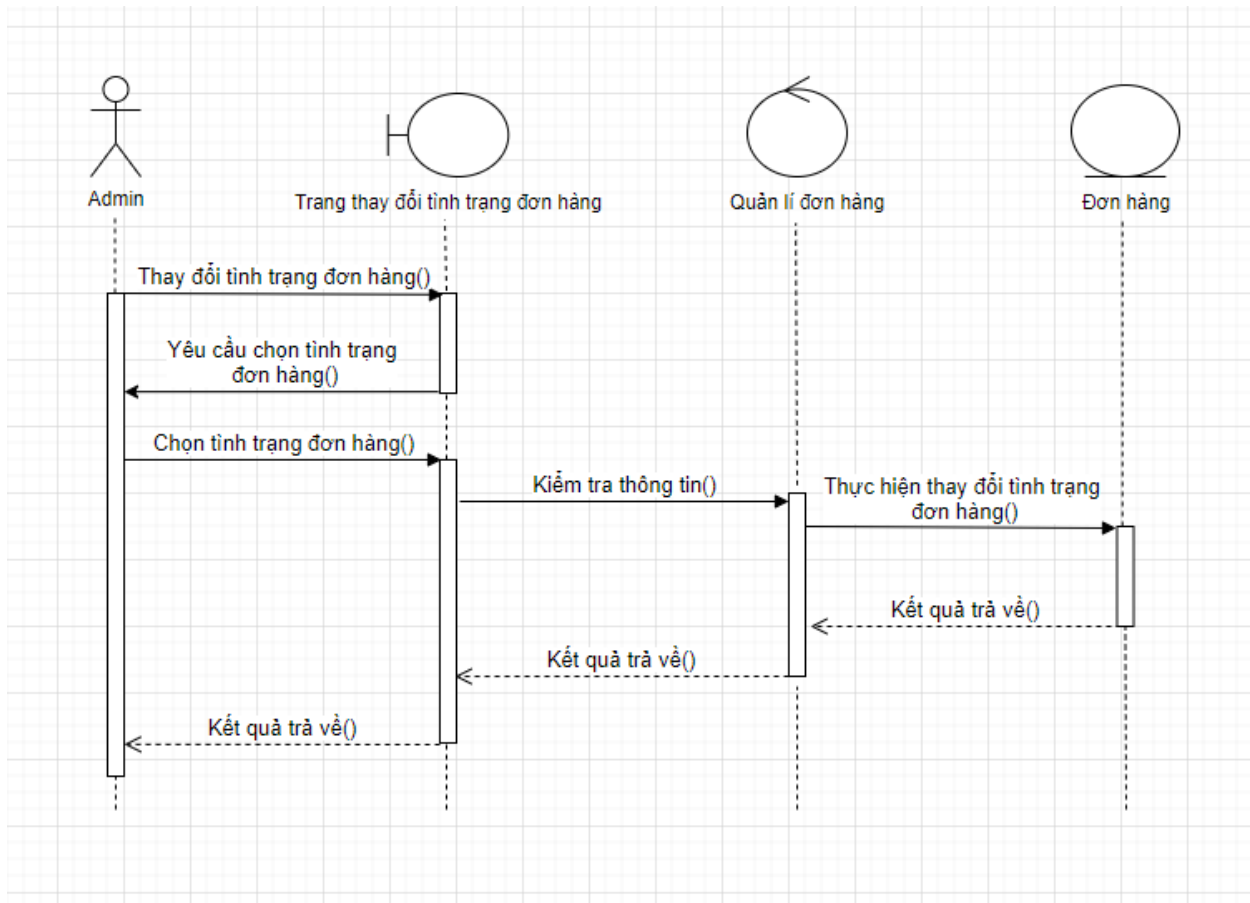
Admin

Trang thay đổi tình trạng đơn hàng

Quản lí đơn hàng

Đơn hàng

Thay đổi tình trạng đơn hàng()

Yêu cầu chọn tình trạng đơn hàng()

Chọn tình trạng đơn hàng()

Kiểm tra thông tin()

Thực hiện thay đổi tình trạng đơn hàng()

Kết quả trả về()

Kết quả trả về()

Kết quả trả về()